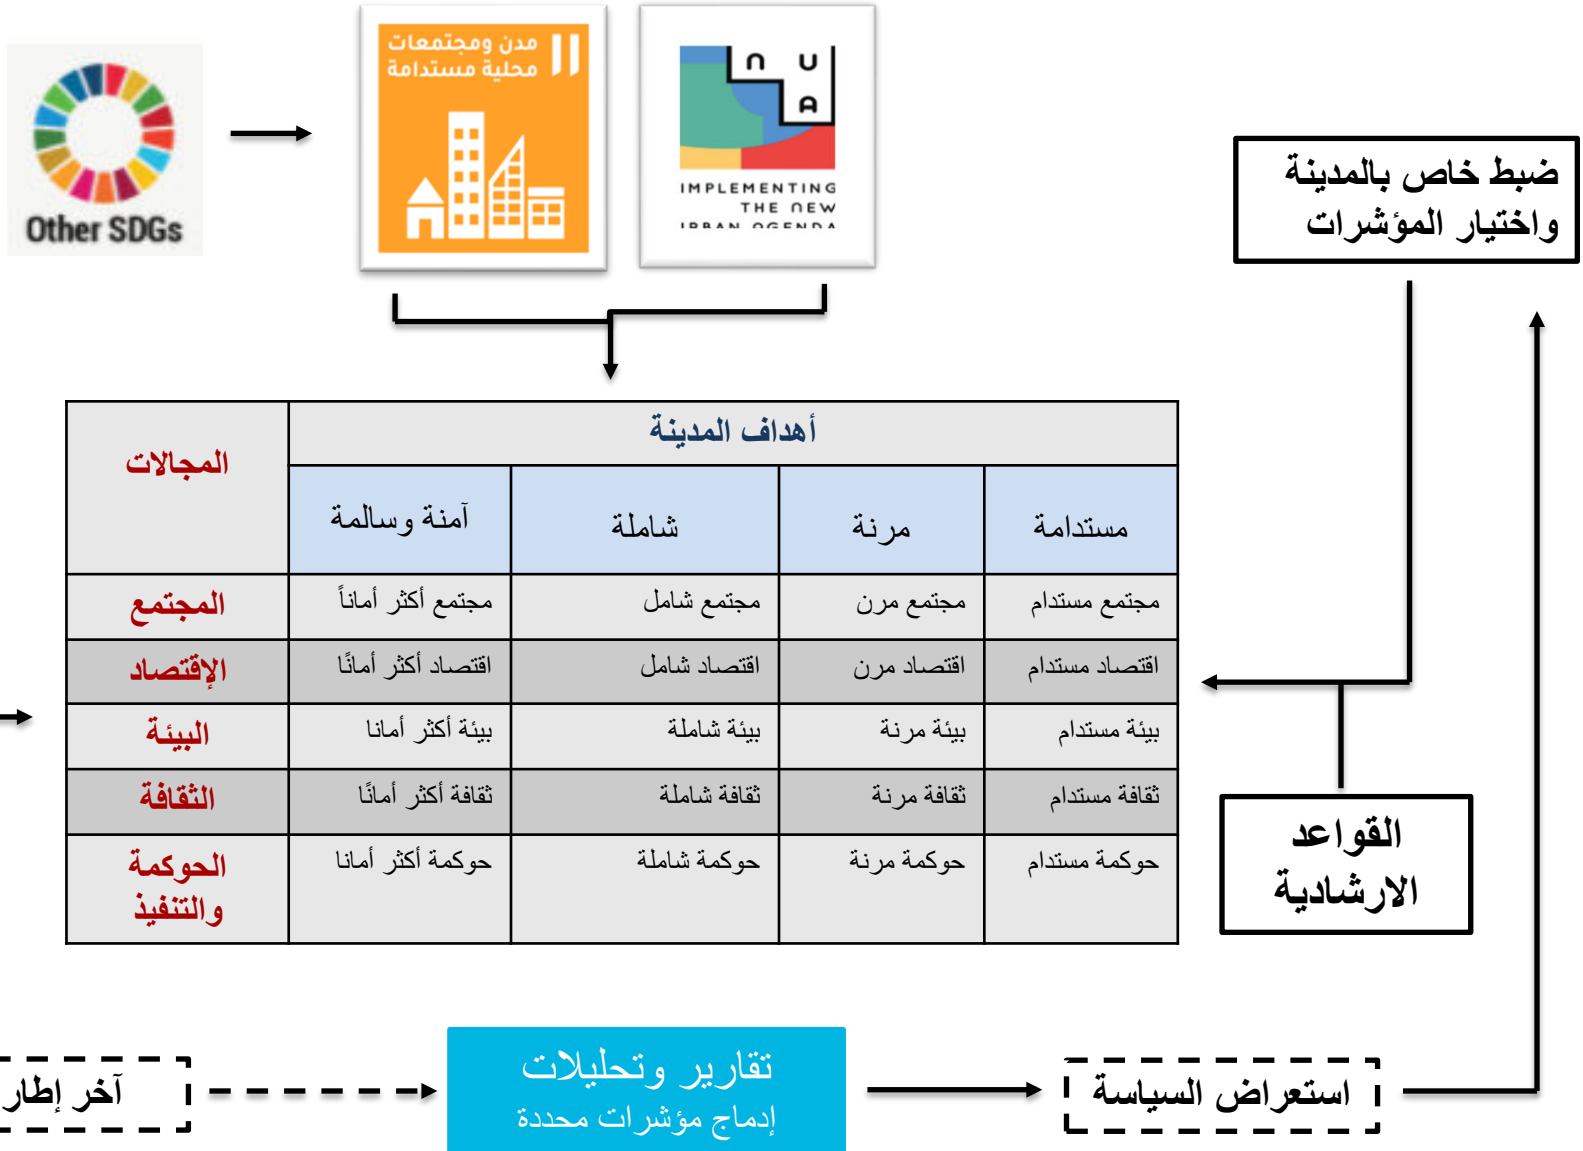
Other SDGs

11 مدن ومجتمعات محلية مستدامة

IMPLEMENTING THE NEW URBAN AGENDA

ضبط خاص بالمدينة واختيار المؤشرات

| المجالات | أهداف المدينة | | | |
|---|---|---|---|---|
| | آمنة وسالمة | شاملة | مرنة | مستدامة |
| المجتمع | مجتمع أكثر أماناً | مجتمع شامل | مجتمع مرن | مجتمع مستدام |
| الإقتصاد | اقتصاد أكثر أمانًا | اقتصاد شامل | اقتصاد مرن | اقتصاد مستدام |
| البيئة | بيئة أكثر أمانا | بيئة شاملة | بيئة مرنة | بيئة مستدام |
| الثقافة | ثقافة أكثر أمانًا | ثقافة شاملة | ثقافة مرنة | ثقافة مستدام |
| الحوكمة والتنفيذ | حوكمة أكثر أمانا | حوكمة شاملة | حوكمة مرنة | حوكمة مستدام |

القواعد الارشادية

آخر إطار

تقارير وتحليلات
إدماج مؤشرات محددة

استعراض السياسة